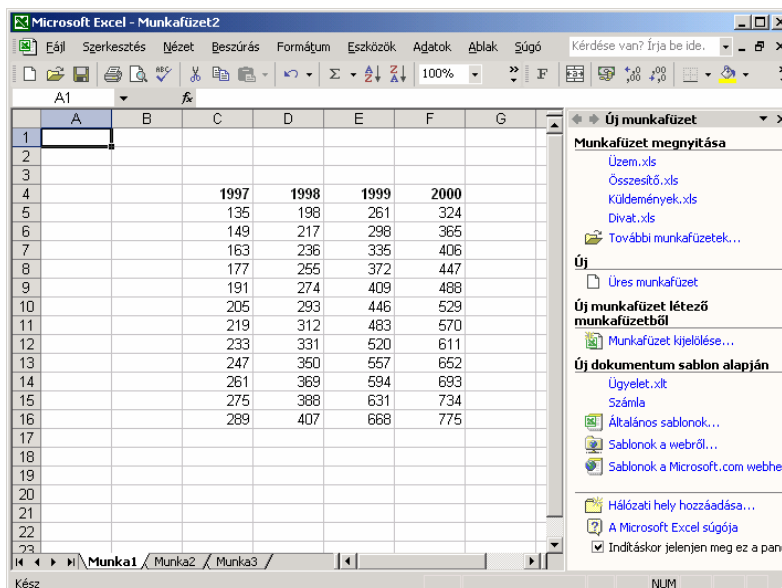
Microsoft Excel - Munkafüzet2

Fájl Szerkesztés Nézet Beszúrás Formátum Eszközök Adatok Ablak Súgó

Kérdése van? Írja be ide.

100%

A1

fx

|  | A | B | C | D | E | F | G |
|---|---|---|---|---|---|---|---|
| 1 |  |  |  |  |  |  |  |
| 2 |  |  |  |  |  |  |  |
| 3 |  |  |  |  |  |  |  |
| 4 |  |  | 1997 | 1998 | 1999 | 2000 |  |
| 5 |  |  | 135 | 198 | 261 | 324 |  |
| 6 |  |  | 149 | 217 | 298 | 365 |  |
| 7 |  |  | 163 | 236 | 335 | 406 |  |
| 8 |  |  | 177 | 255 | 372 | 447 |  |
| 9 |  |  | 191 | 274 | 409 | 488 |  |
| 10 |  |  | 205 | 293 | 446 | 529 |  |
| 11 |  |  | 219 | 312 | 483 | 570 |  |
| 12 |  |  | 233 | 331 | 520 | 611 |  |
| 13 |  |  | 247 | 350 | 557 | 652 |  |
| 14 |  |  | 261 | 369 | 594 | 693 |  |
| 15 |  |  | 275 | 388 | 631 | 734 |  |
| 16 |  |  | 289 | 407 | 668 | 775 |  |
| 17 |  |  |  |  |  |  |  |
| 18 |  |  |  |  |  |  |  |
| 19 |  |  |  |  |  |  |  |
| 20 |  |  |  |  |  |  |  |
| 21 |  |  |  |  |  |  |  |
| 22 |  |  |  |  |  |  |  |
| 23 |  |  |  |  |  |  |  |

Munka1 Munka2 Munka3

Új munkafüzet

Munkafüzet megnyitása

Üzem.xls
Összesítő.xls
Küldemények.xls
Divat.xls
További munkafüzetek...

Új

Üres munkafüzet

Új munkafüzet létező munkafüzetből

Munkafüzet kijelölése...

Új dokumentum sablon alapján

Ügyelet.xlt
Számla
Általános sablonok...
Sablonok a webről...
Sablonok a Microsoft.com webhe

Hálózati hely hozzáadása...
A Microsoft Excel súgója
Indításkor jelenjen meg ez a pan

Kész

NUM